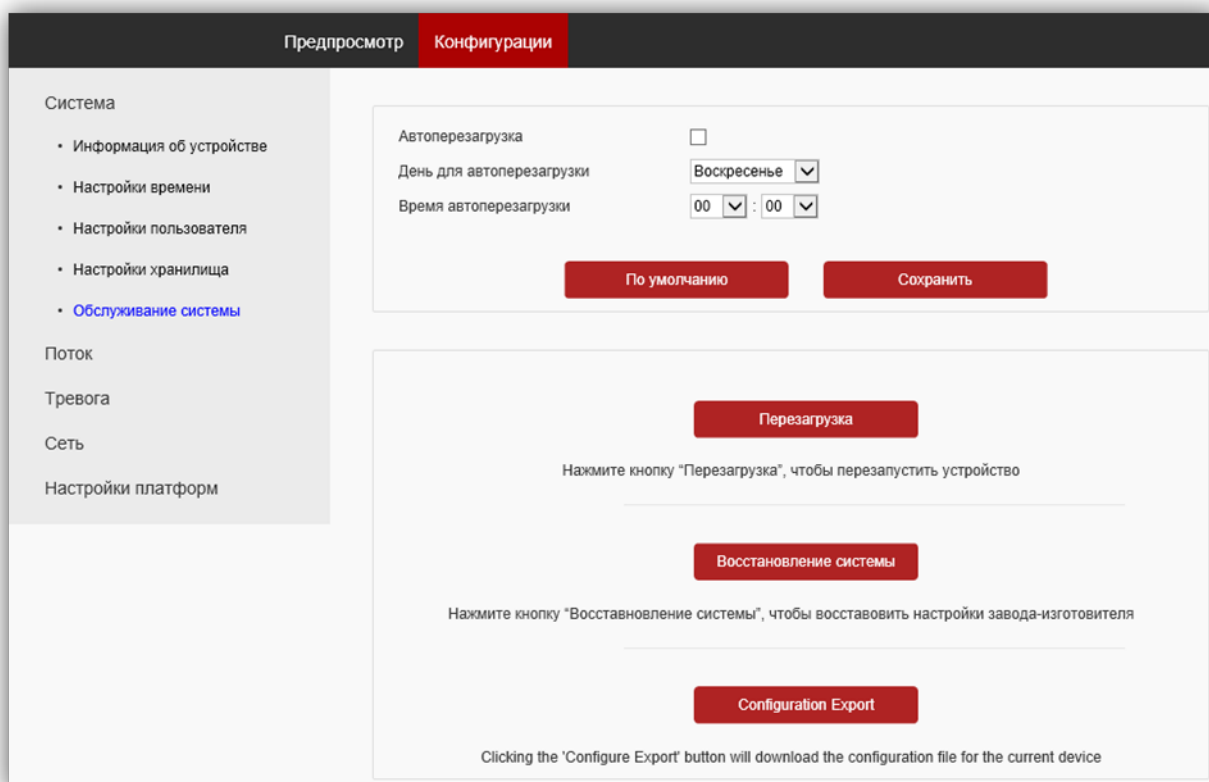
Предпросмотр Конфигурации

Система

• Информация об устройстве

• Настройки времени

• Настройки пользователя

• Настройки хранилища

• Обслуживание системы

Поток

Тревога

Сеть

Настройки платформ

Автоперезагрузка

День для автоперезагрузки Воскресенье

Время автоперезагрузки 00 : 00

По умолчанию Сохранить

Перезагрузка

Нажмите кнопку "Перезагрузка", чтобы перезапустить устройство

Восстановление системы

Нажмите кнопку "Восставновление системы", чтобы восстановить настройки завода-изготовителя

Configuration Export

Clicking the 'Configure Export' button will download the configuration file for the current device